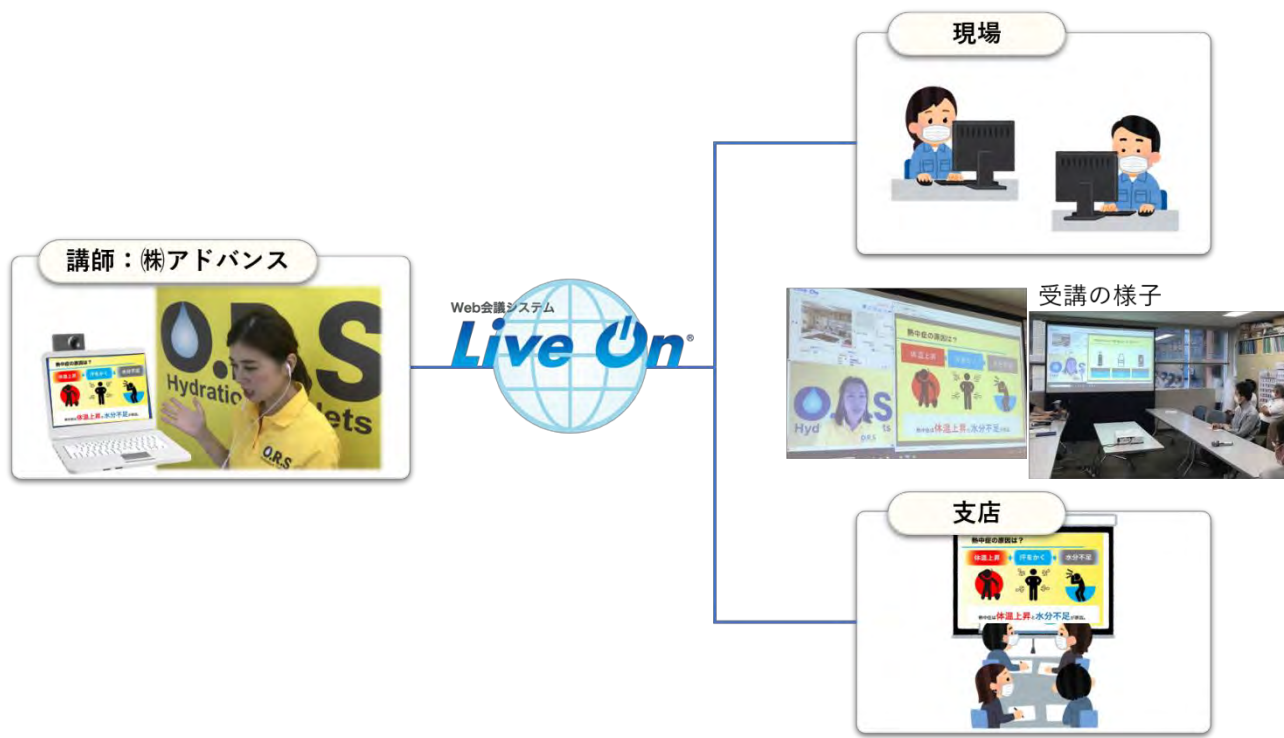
現場

講師：㈱アドバンス

O.R.S
Hydratio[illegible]ts

熱中症の原因は？
体温上昇
汗をかく
水分不足
熱中症は体温上昇と水分不足が原因。

O.R.S

Web会議システム
Live On

受講の様子

熱中症の原因は？
体温上昇
汗をかく
水分不足
熱中症は体温上昇と水分不足が原因。

支店

熱中症の原因は？
体温上昇
汗をかく
水分不足
熱中症は体温上昇と水分不足が原因。